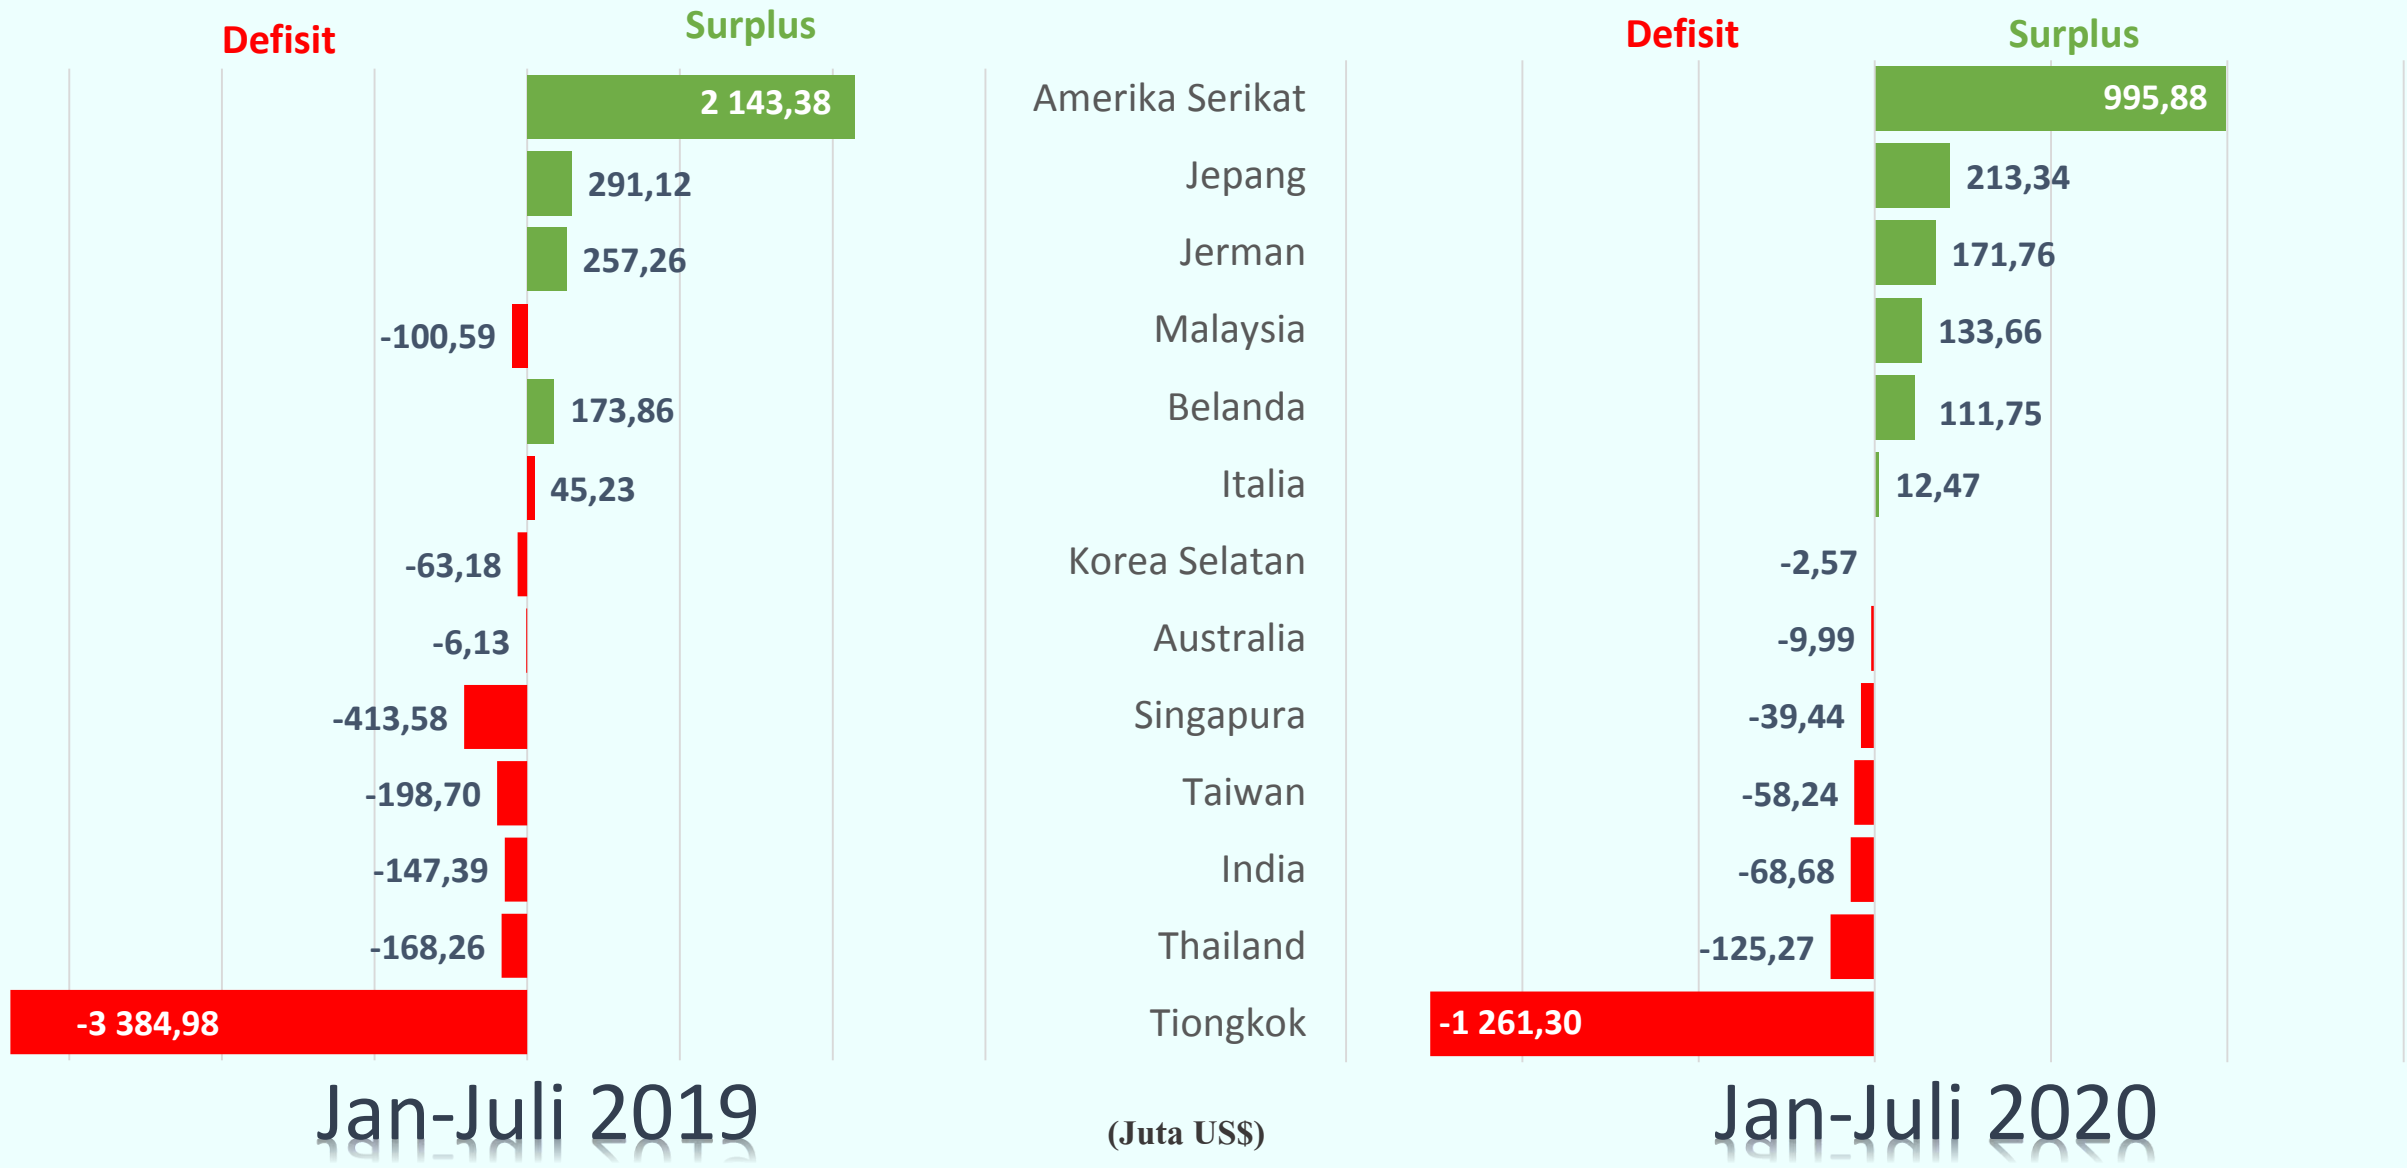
Defisit Surplus

2 143,38
291,12
257,26
-100,59
173,86
45,23
-63,18
-6,13
-413,58
-198,70
-147,39
-168,26
-3 384,98

Jan-Juli 2019

Amerika Serikat
Jepang
Jerman
Malaysia
Belanda
Italia
Korea Selatan
Australia
Singapura
Taiwan
India
Thailand
Tiongkok

(Juta US$)

Defisit Surplus

995,88
213,34
171,76
133,66
111,75
12,47
-2,57
-9,99
-39,44
-58,24
-68,68
-125,27
-1 261,30

Jan-Juli 2020